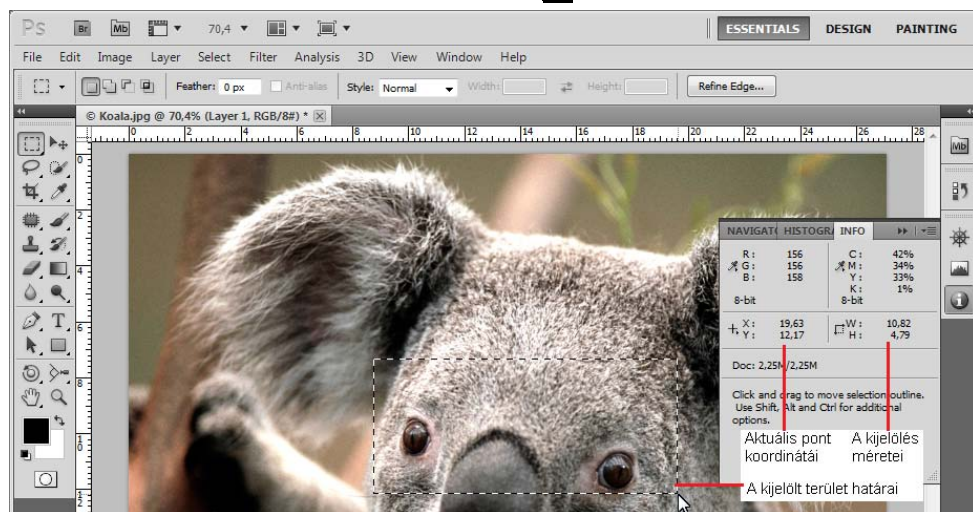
Ps Br Mb 70,4 ESSENTIALS DESIGN PAINTING

File Edit Image Layer Select Filter Analysis 3D View Window Help

Feather: 0 px Anti-alias Style: Normal Width: Height: Refine Edge...

© Koala.jpg @ 70,4% (Layer 1, RGB/8#) *

0 2 4 6 8 10 12 14 16 18 20 22 24 26 28

NAVIGATO HISTOGRA INFO

R: 156
G: 156
B: 158
8-bit

C: 42%
M: 34%
Y: 33%
K: 1%
8-bit

X: 19,63
Y: 12,17

W: 10,82
H: 4,79

Doc: 2,25M/2,25M

Click and drag to move selection outline. Use Shift, Alt and Ctrl for additional options.

Aktuális pont koordinátái

A kijelölés méretei

A kijelölt terület határai